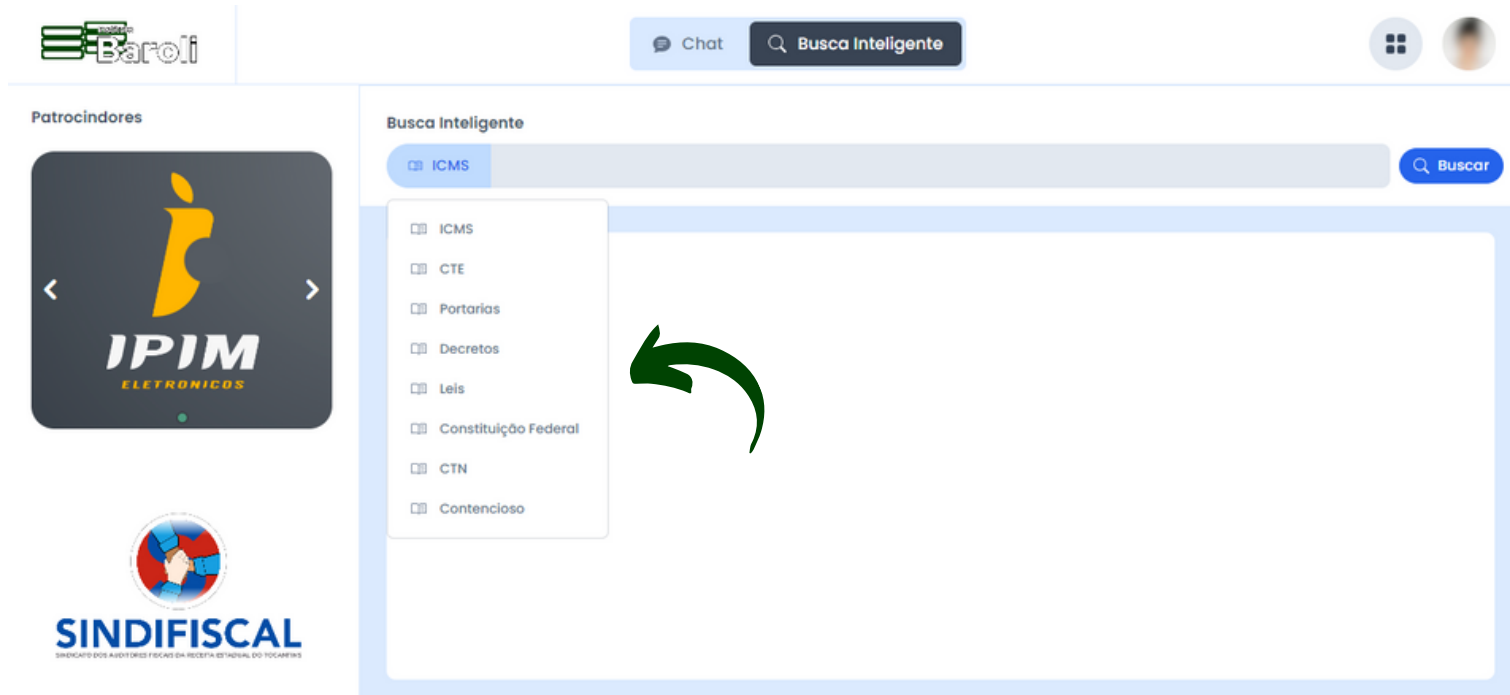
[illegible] Baroli

Chat
Busca Inteligente

Patrocindores

IPIM
ELETRONICOS

SINDIFISCAL
SINDICATO DOS AUDITORES FISCAIS DA RECEITA ESTADUAL DO TOCANTINS

Busca Inteligente

ICMS
Buscar

ICMS
CTE
Portarias
Decretos
Leis
Constituição Federal
CTN
Contencioso